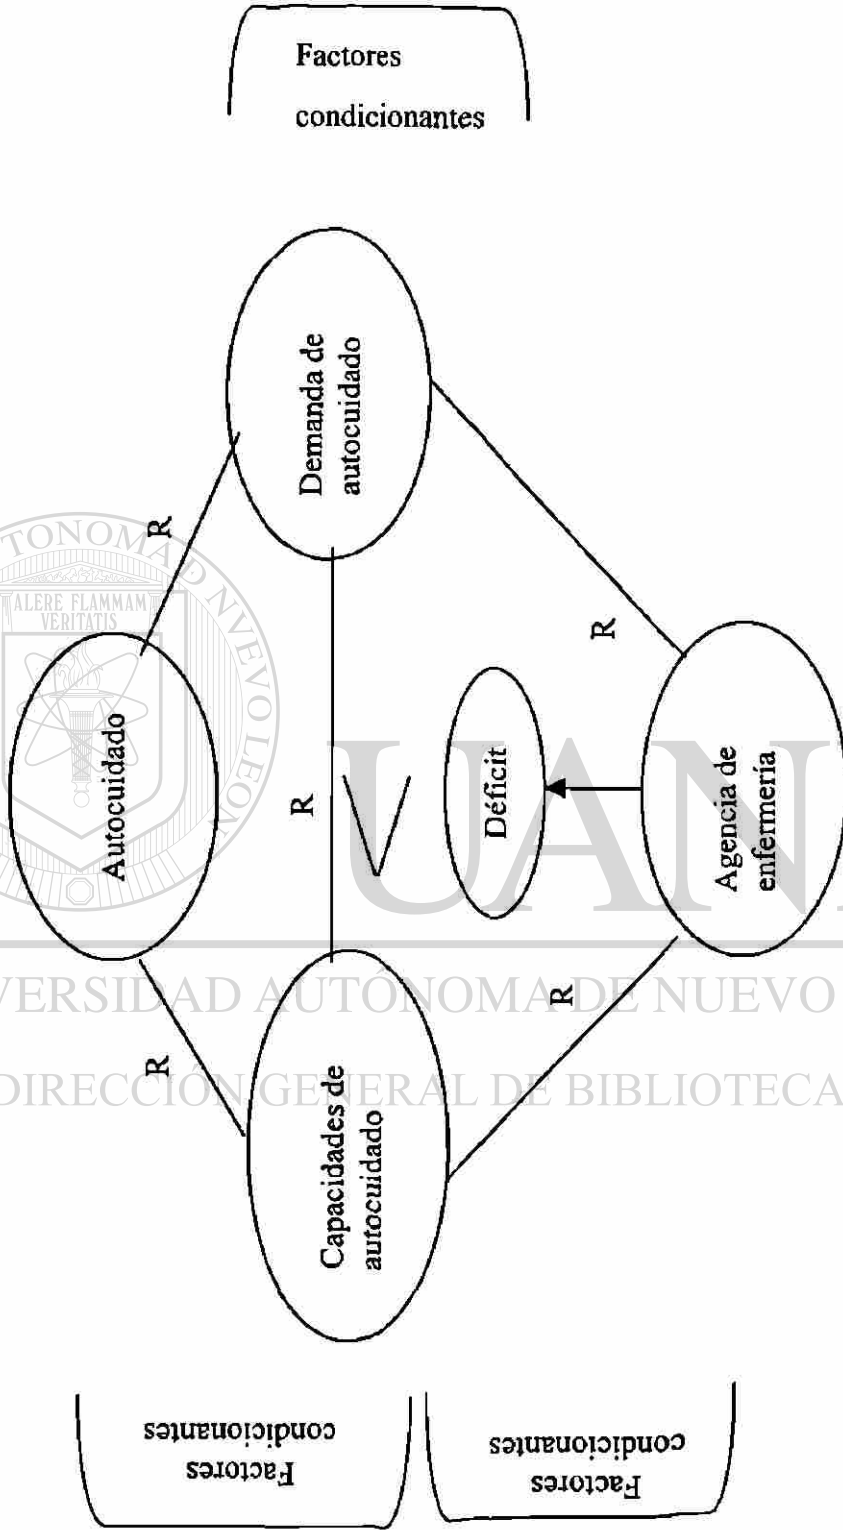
Factores condicionantes

Demanda de autocuidado

R

Autocuidado

R

R

Déficit

Agencia de enfermería

R

R

Capacidades de autocuidado

Factores condicionantes

Factores condicionantes

UANL

UNIVERSIDAD AUTÓNOMA DE NUEVO LEÓN

DIRECCIÓN GENERAL DE BIBLIOTECAS

ALERE FLAMMAM VERITATIS